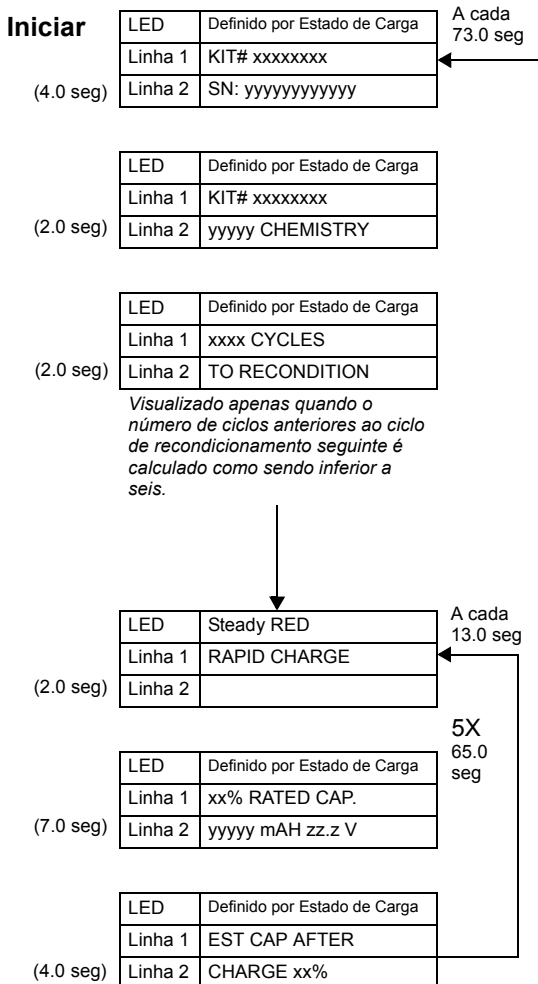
Iniciar

A cada 73.0 seg

| LED | Definido por Estado de Carga |
|---|---|
| Linha 1 | KIT# xxxxxxxx |
| Linha 2 | SN: yyyyyyyyyyy |

(4.0 seg)

| LED | Definido por Estado de Carga |
|---|---|
| Linha 1 | KIT# xxxxxxxx |
| Linha 2 | yyyyy CHEMISTRY |

(2.0 seg)

| LED | Definido por Estado de Carga |
|---|---|
| Linha 1 | xxxx CYCLES |
| Linha 2 | TO RECONDITION |

(2.0 seg)

Visualizado apenas quando o número de ciclos anteriores ao ciclo de recondicionamento seguinte é calculado como sendo inferior a seis.

A cada 13.0 seg

| LED | Steady RED |
|---|---|
| Linha 1 | RAPID CHARGE |
| Linha 2 | |

(2.0 seg)

5X 65.0 seg

| LED | Definido por Estado de Carga |
|---|---|
| Linha 1 | xx% RATED CAP. |
| Linha 2 | yyyyy mAH zz.z V |

(7.0 seg)

| LED | Definido por Estado de Carga |
|---|---|
| Linha 1 | EST CAP AFTER |
| Linha 2 | CHARGE xx% |

(4.0 seg)